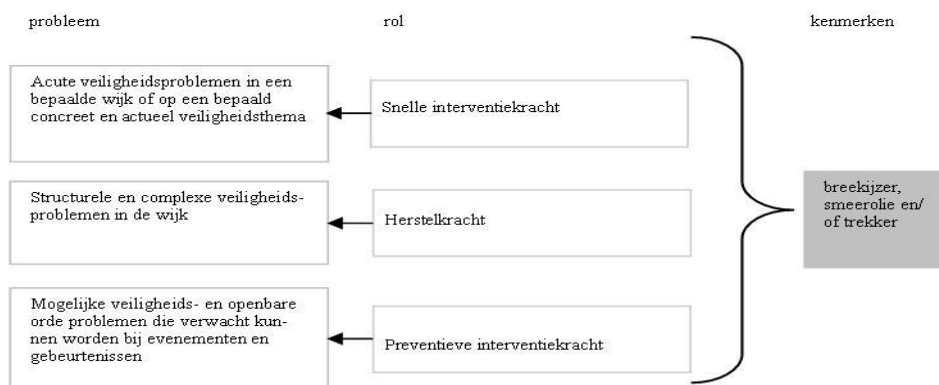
probleem

rol

kenmerken

Acute veiligheidsproblemen in een bepaalde wijk of op een bepaald concreet en actueel veiligheidsthema

Snelle interventiekracht

Structurele en complexe veiligheidsproblemen in de wijk

Herstelkracht

Mogelijke veiligheids- en openbare orde problemen die verwacht kunnen worden bij evenementen en gebeurtenissen

Preventieve interventiekracht

breekijzer, smeerolie en/ of trekker